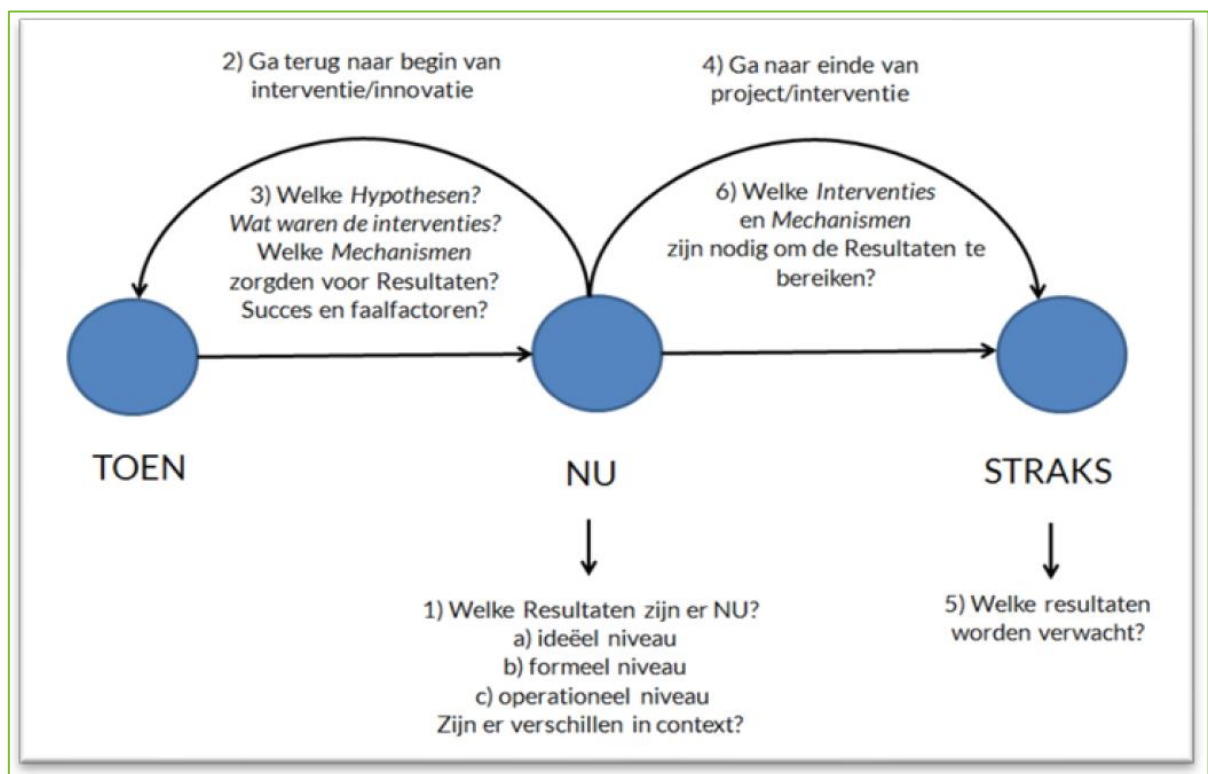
2) Ga terug naar begin van interventie/innovatie

4) Ga naar einde van project/interventie

3) Welke *Hypothesen?* *Wat waren de interventies?* Welke *Mechanismen* zorgden voor Resultaten? Succes en faalfactoren?

6) Welke *Interventies* en *Mechanismen* zijn nodig om de Resultaten te bereiken?

TOEN

NU

STRAKS

1) Welke Resultaten zijn er NU?
a) ideëel niveau
b) formeel niveau
c) operationeel niveau
Zijn er verschillen in context?

5) Welke resultaten worden verwacht?